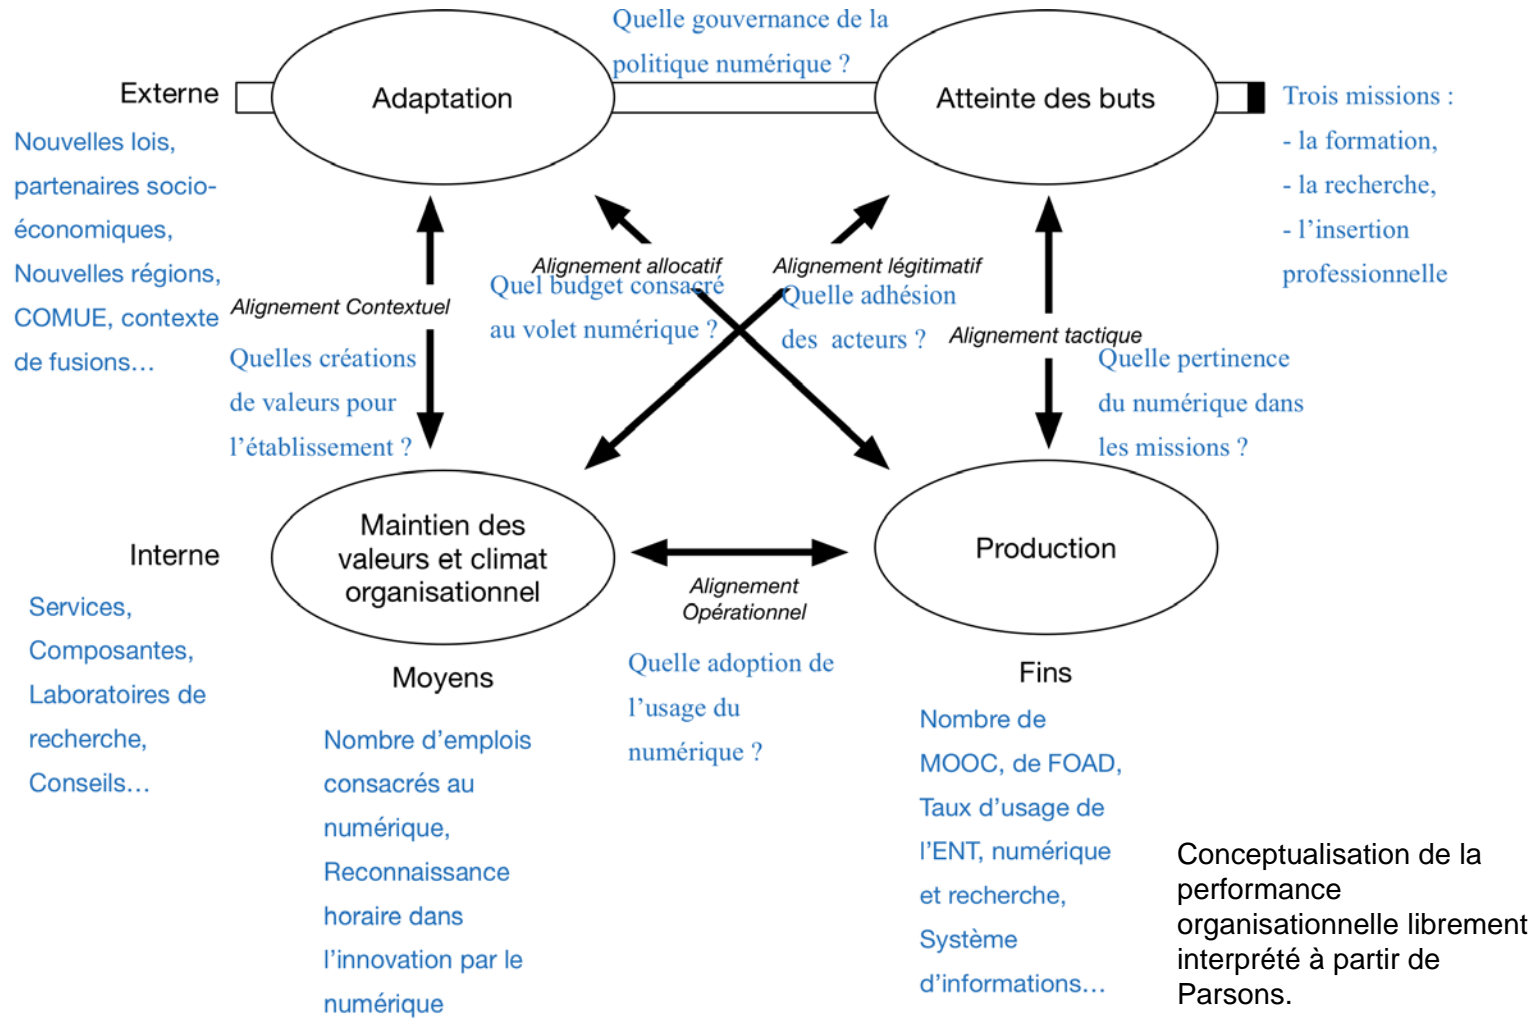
Quelle gouvernance de la politique numérique ?

Externe

Adaptation

Atteinte des buts

Trois missions :
- la formation,
- la recherche,
- l'insertion professionnelle

Nouvelles lois, partenaires socio-économiques, Nouvelles régions, COMUE, contexte de fusions…

Alignement Contextuel

Quelles créations de valeurs pour l'établissement ?

Alignement allocatif

Quel budget consacré au volet numérique ?

Alignement légitimatif

Quelle adhésion des acteurs ?

Alignement tactique

Quelle pertinence du numérique dans les missions ?

Interne

Maintien des valeurs et climat organisationnel

Production

Services, Composantes, Laboratoires de recherche, Conseils…

Alignement Opérationnel

Moyens

Quelle adoption de l'usage du numérique ?

Fins

Nombre d'emplois consacrés au numérique, Reconnaissance horaire dans l'innovation par le numérique

Nombre de MOOC, de FOAD, Taux d'usage de l'ENT, numérique et recherche, Système d'informations…

Conceptualisation de la performance organisationnelle librement interprété à partir de Parsons.